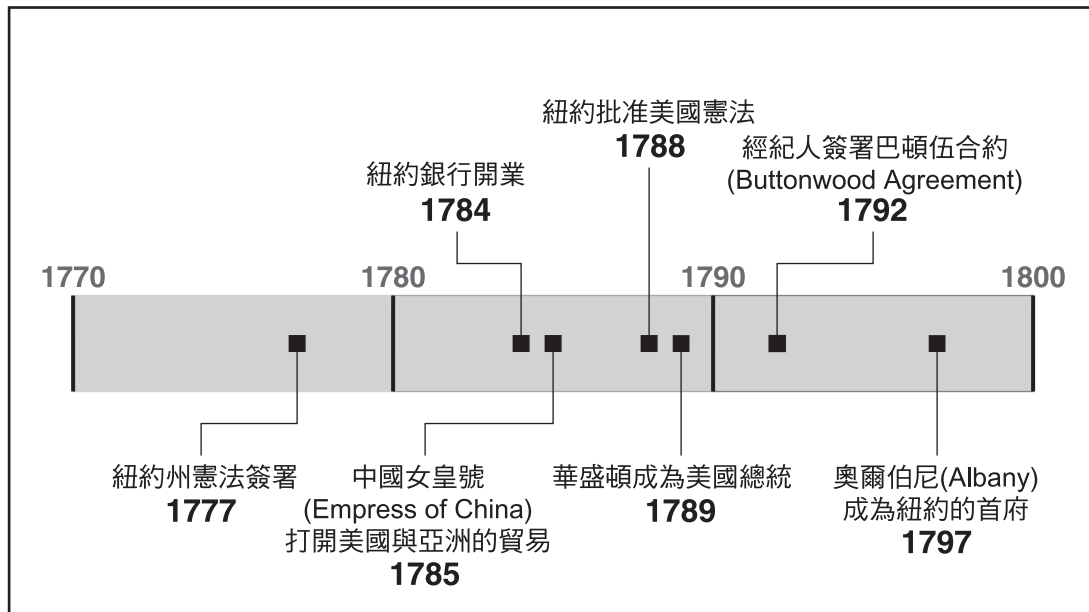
紐約批准美國憲法
1788

紐約銀行開業
1784

經紀人簽署巴頓伍合約
(Buttonwood Agreement)
1792

1770
1780
1790
1800

紐約州憲法簽署
1777

中國女皇號
(Empress of China)
打開美國與亞洲的貿易
1785

華盛頓成為美國總統
1789

奧爾伯尼(Albany)
成為紐約的首府
1797